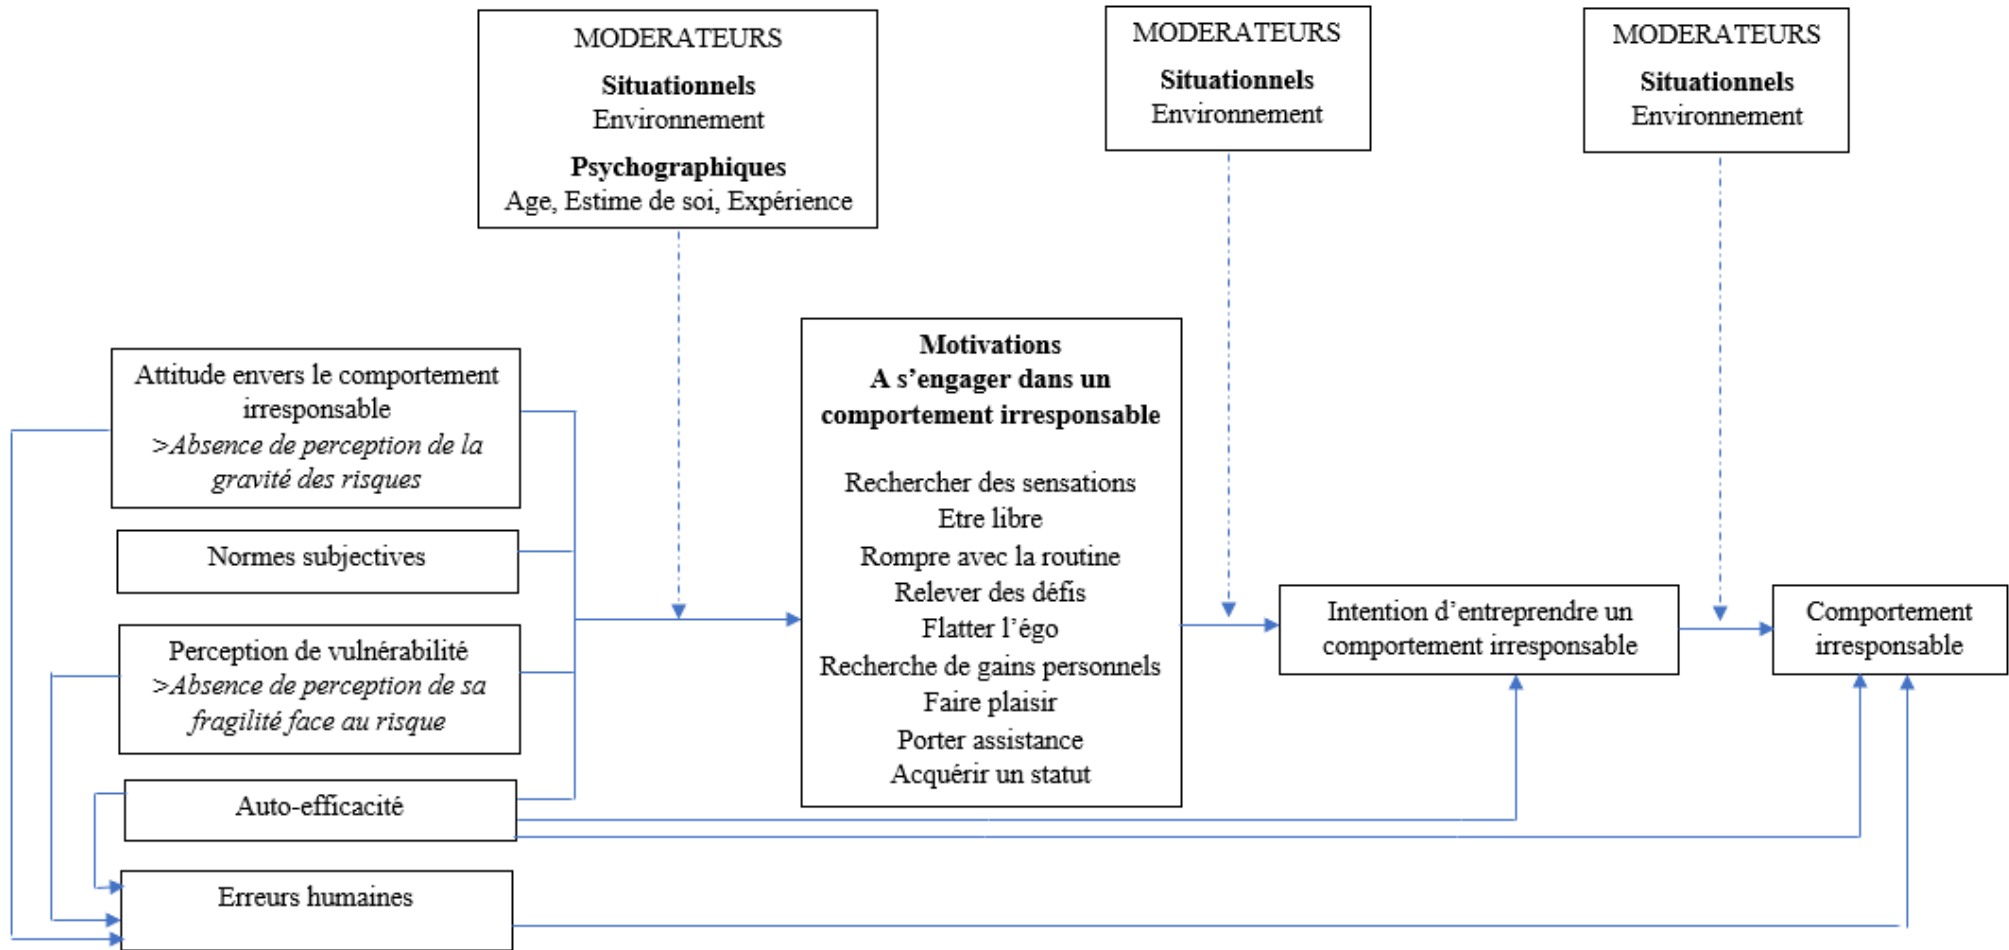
MODERATEURS
**Situationnels**
Environnement
**Psychographiques**
Age, Estime de soi, Expérience

MODERATEURS
**Situationnels**
Environnement

MODERATEURS
**Situationnels**
Environnement

Attitude envers le comportement irresponsable
*>Absence de perception de la gravité des risques*

Normes subjectives

Perception de vulnérabilité
*>Absence de perception de sa fragilité face au risque*

Auto-efficacité

Erreurs humaines

**Motivations**
**A s'engager dans un comportement irresponsable**

Rechercher des sensations
Etre libre
Rompre avec la routine
Relever des défis
Flatter l'égo
Recherche de gains personnels
Faire plaisir
Porter assistance
Acquérir un statut

Intention d'entreprendre un comportement irresponsable

Comportement irresponsable